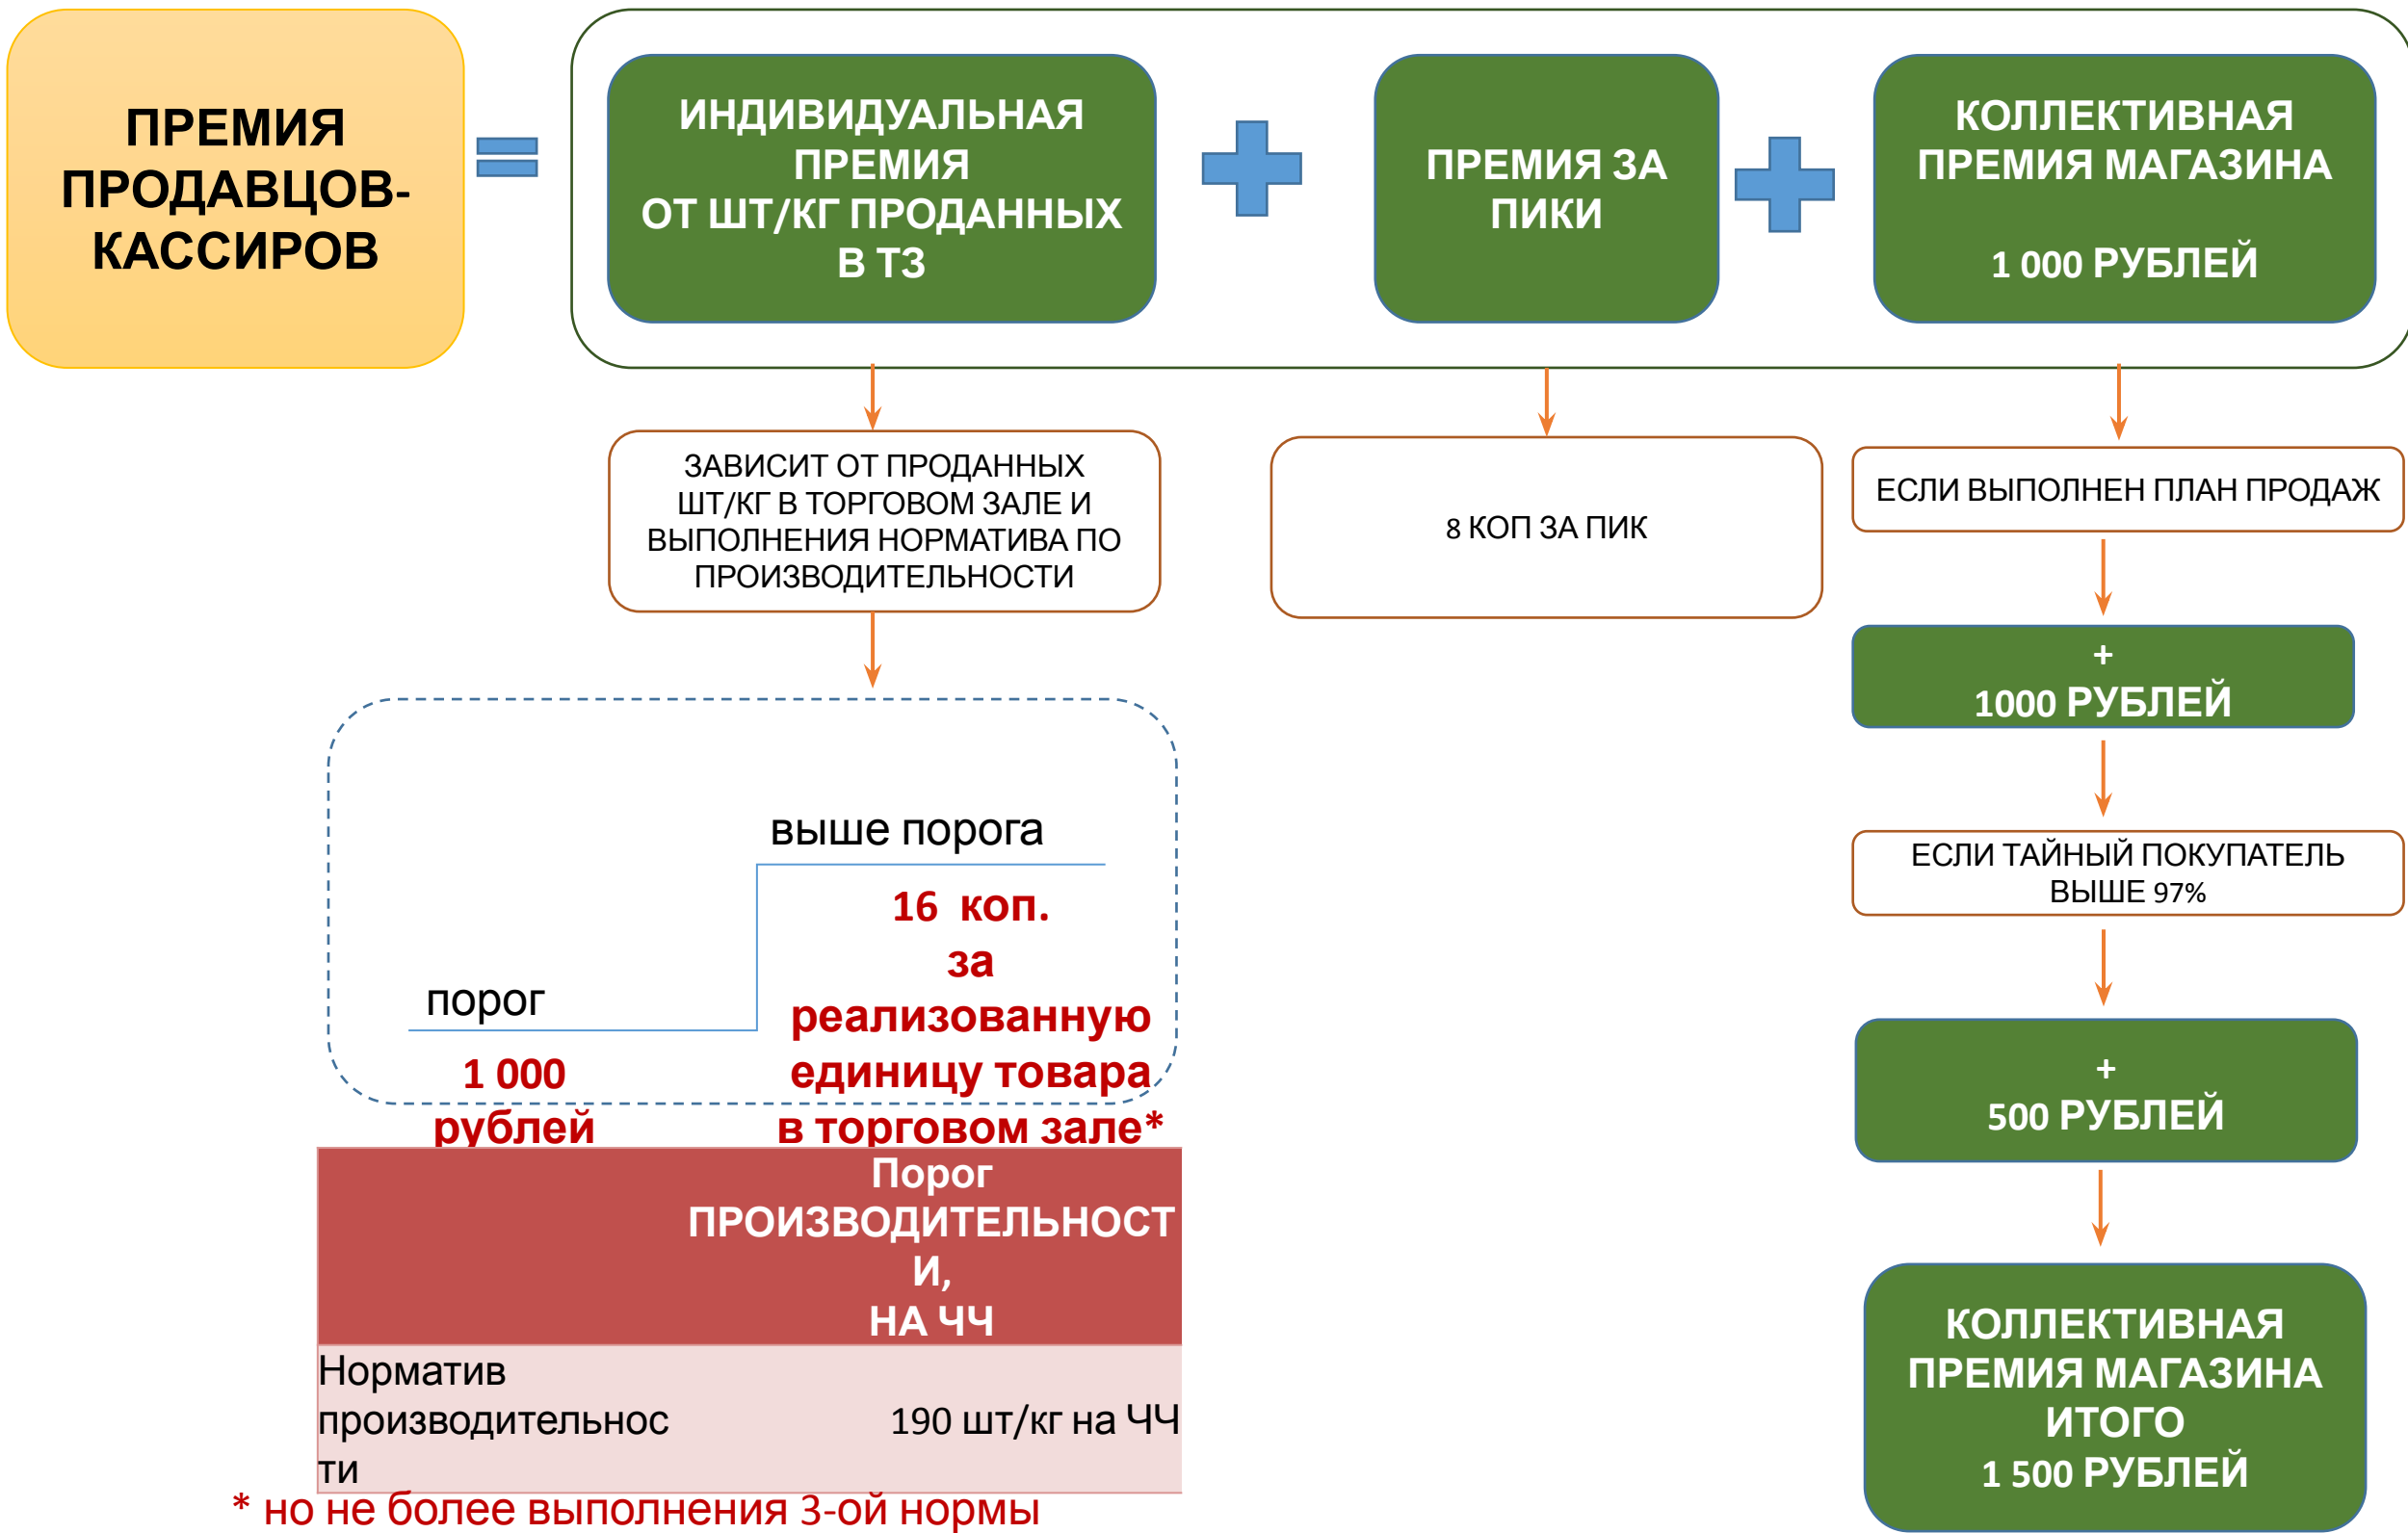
ПРЕМИЯ ПРОДАВЦОВ-КАССИРОВ

ИНДИВИДУАЛЬНАЯ ПРЕМИЯ
ОТ ШТ/КГ ПРОДАННЫХ В ТЗ

ПРЕМИЯ ЗА ПИКИ

КОЛЛЕКТИВНАЯ ПРЕМИЯ МАГАЗИНА

1 000 РУБЛЕЙ

ЗАВИСИТ ОТ ПРОДАННЫХ ШТ/КГ В ТОРГОВОМ ЗАЛЕ И ВЫПОЛНЕНИЯ НОРМАТИВА ПО ПРОИЗВОДИТЕЛЬНОСТИ

8 КОП ЗА ПИК

ЕСЛИ ВЫПОЛНЕН ПЛАН ПРОДАЖ

+
1000 РУБЛЕЙ

ЕСЛИ ТАЙНЫЙ ПОКУПАТЕЛЬ ВЫШЕ 97%

+
500 РУБЛЕЙ

КОЛЛЕКТИВНАЯ ПРЕМИЯ МАГАЗИНА ИТОГО
1 500 РУБЛЕЙ

выше порога

16 коп. за реализованную единицу товара в торговом зале*

порог

1 000 рублей

| | Порог ПРОИЗВОДИТЕЛЬНОСТИ, НА ЧЧ |
|---|---|
| Норматив производительности | 190 шт/кг на ЧЧ |

* но не более выполнения 3-ой нормы